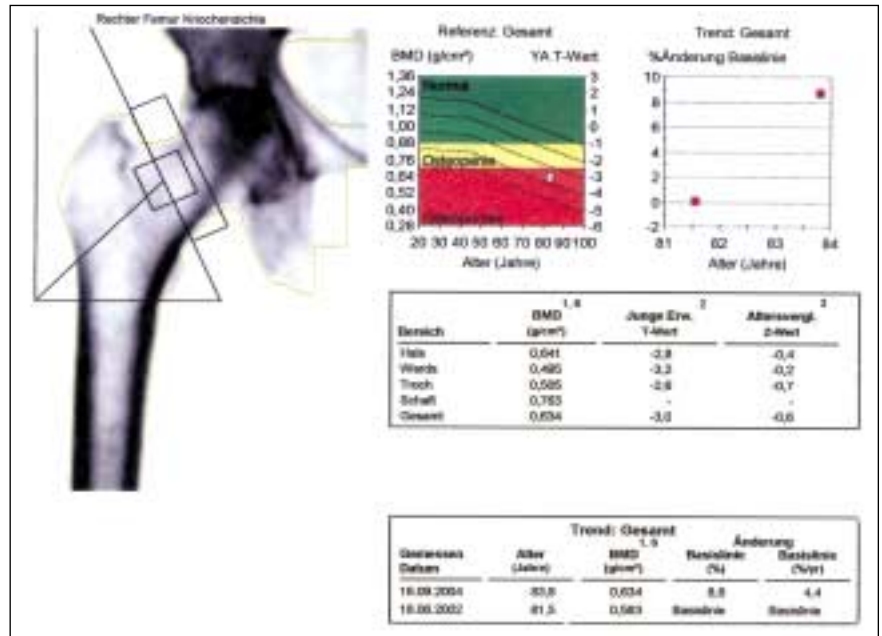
Rechter Femur Knochendichte

Referenz: Gesamt

BMD (g/cm²) YA T-Wert

1,36 1,24 1,12 1,00 0,88 0,76 0,64 0,52 0,40 0,28

3 2 1 0 -1 -2 -3 -4 -5 -6

Normal

Osteopenie

Osteoporose

20 30 40 50 60 70 80 90 100

Alter (Jahre)

Trend: Gesamt

%Änderung Basislinie

10 8 6 4 2 0 -2

81 82 83 84

Alter (Jahre)

| Bereich | BMD $^{1,6}$ (g/cm²) | Junge Erw. $^{2}$ T-Wert | Altersvergl. $^{3}$ Z-Wert |
|---|---|---|---|
| Hals | 0,641 | -2,8 | -0,4 |
| Wards | 0,495 | -3,2 | -0,2 |
| Troch | 0,585 | -2,6 | -0,7 |
| Schaft | 0,763 | - | - |
| Gesamt | 0,634 | -3,0 | -0,6 |

Trend: Gesamt

| Gemessen Datum | Alter (Jahre) | BMD $^{1,5}$ (g/cm²) | Änderung Basislinie (%) | Änderung Basislinie (%/yr) |
|---|---|---|---|---|
| 16.09.2004 | 83,8 | 0,634 | 8,8 | 4,4 |
| 16.09.2002 | 81,5 | 0,583 | Basislinie | Basislinie |